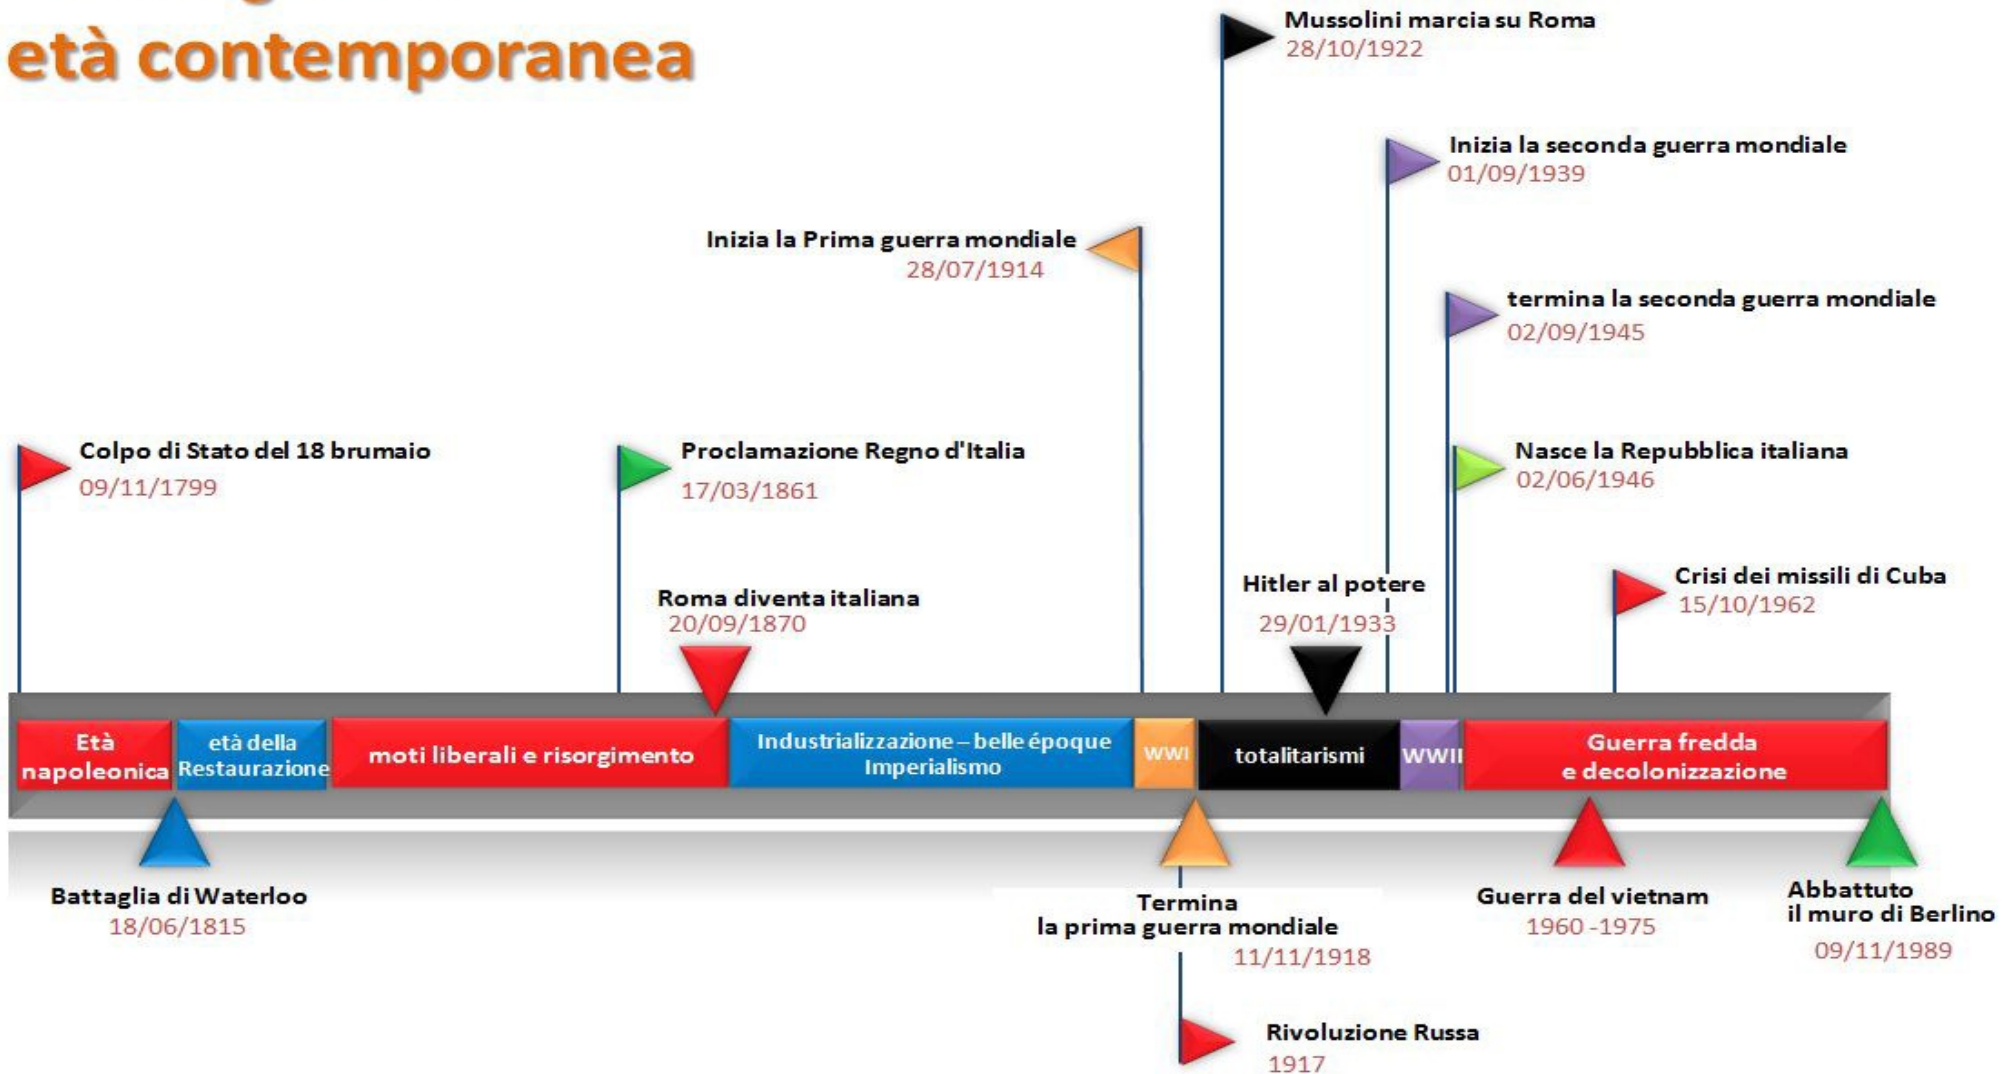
età contemporanea

Mussolini marcia su Roma
28/10/1922

Inizia la seconda guerra mondiale
01/09/1939

Inizia la Prima guerra mondiale
28/07/1914

termina la seconda guerra mondiale
02/09/1945

Colpo di Stato del 18 brumaio
09/11/1799

Proclamazione Regno d'Italia
17/03/1861

Nasce la Repubblica italiana
02/06/1946

Hitler al potere
29/01/1933

Crisi dei missili di Cuba
15/10/1962

Roma diventa italiana
20/09/1870

| Età napoleonica | età della Restaurazione | moti liberali e risorgimento | Industrializzazione – belle époque Imperialismo | WWI | totalitarismi | WWII | Guerra fredda e decolonizzazione |
|---|---|---|---|---|---|---|---|

Battaglia di Waterloo
18/06/1815

Termina
la prima guerra mondiale
11/11/1918

Guerra del vietnam
1960 -1975

Abbattuto
il muro di Berlino
09/11/1989

Rivoluzione Russa
1917